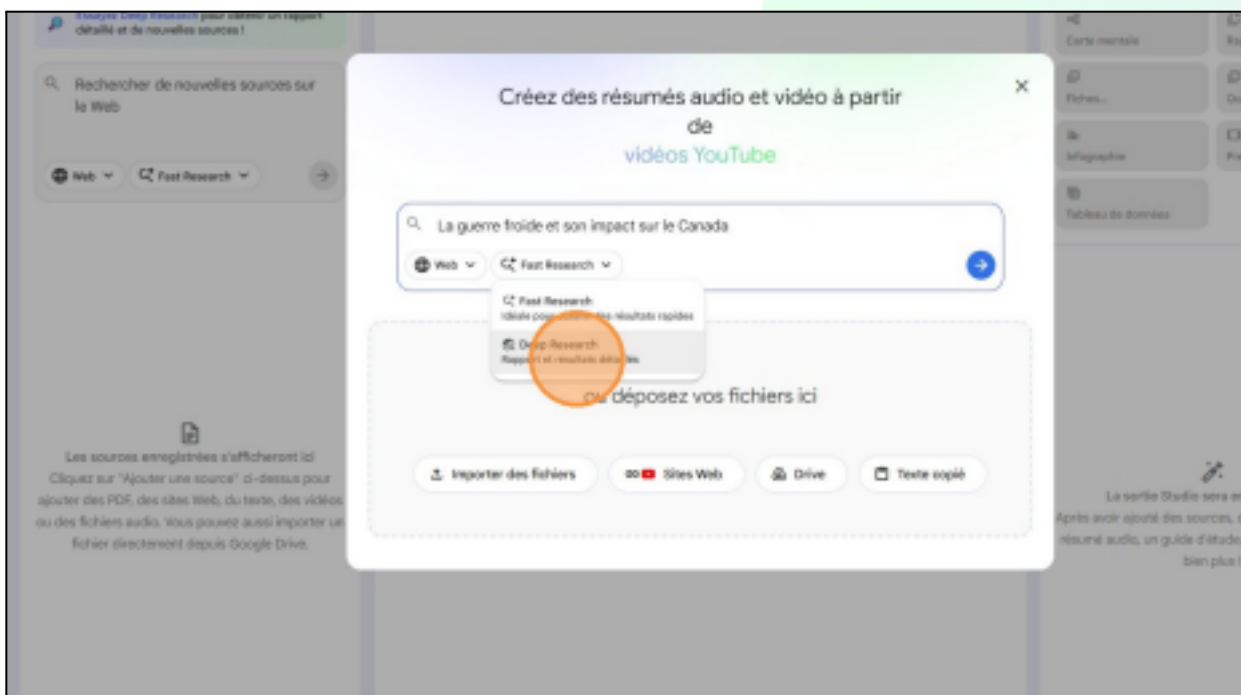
Essayez Deep Research pour obtenir un rapport détaillé et de nouvelles sources !

Rechercher de nouvelles sources sur le Web

Web Fast Research

Les sources enregistrées s'afficheront ici
Cliquez sur "Ajouter une source" ci-dessus pour ajouter des PDF, des sites Web, du texte, des vidéos ou des fichiers audio. Vous pouvez aussi importer un fichier directement depuis Google Drive.

Créez des résumés audio et vidéo à partir de vidéos YouTube

×

La guerre froide et son impact sur le Canada

Web Fast Research

Fast Research
Idéale pour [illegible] des résultats rapides

Deep Research
Rapport et résultats détaillés

ou déposez vos fichiers ici

Importer des fichiers

Sites Web

Drive

Texte copié

Carte mentale

Fiches

Infographie

Tableau de données

La sortie Studio sera e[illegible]
Après avoir ajouté des sources, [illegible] résumé audio, un guide d'étude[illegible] bien plus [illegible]